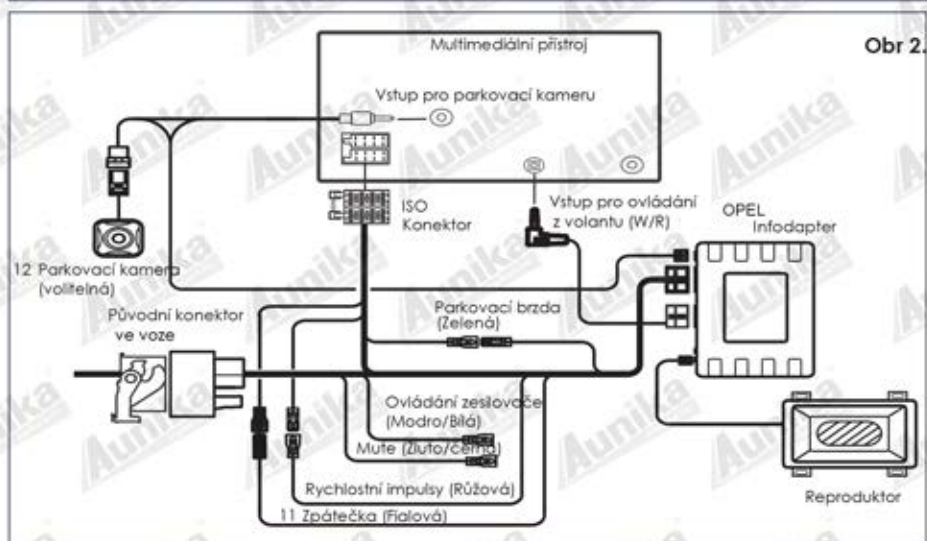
Obr 2.

Multimediální přístroj

Vstup pro parkovací kameru

ISO Konektor

Vstup pro ovládání z volantu (W/R)

OPEL Infodapter

12 Parkovací kamera (volitelná)

Původní konektor ve voze

Parkovací brzda (Zelená)

Ovládání zesilovače (Modro/Bílá)

Mute (Žluto/černá)

Rychlostní impulsy (Růžová)

11 Zpátečka (Fialová)

Reproduktor

Aunika